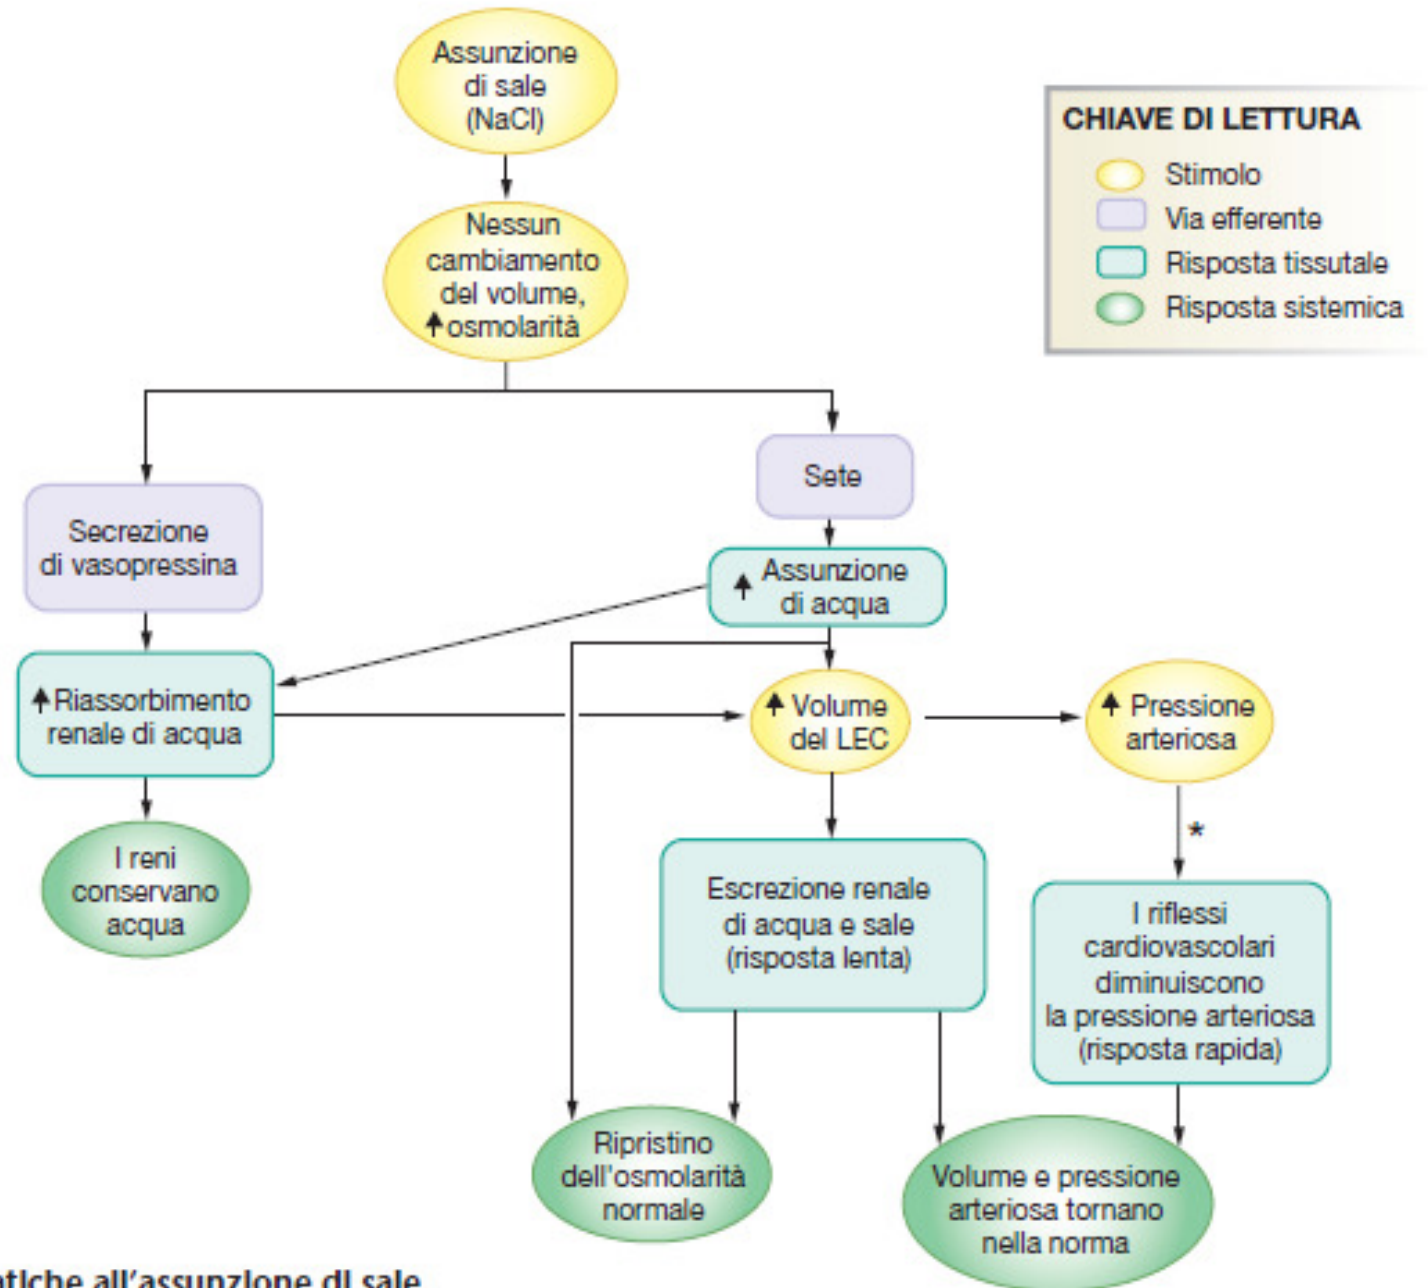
Assunzione di sale (NaCl)

Nessun cambiamento del volume, ↑ osmolarità

CHIAVE DI LETTURA
Stimolo
Via efferente
Risposta tissutale
Risposta sistemica

Sete

Secrezione di vasopressina

↑ Assunzione di acqua

↑ Riassorbimento renale di acqua

↑ Volume del LEC

↑ Pressione arteriosa

I reni conservano acqua

Escrezione renale di acqua e sale (risposta lenta)

*

I riflessi cardiovascolari diminuiscono la pressione arteriosa (risposta rapida)

Ripristino dell'osmolarità normale

Volume e pressione arteriosa tornano nella norma

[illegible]tiche all'assunzione di sale